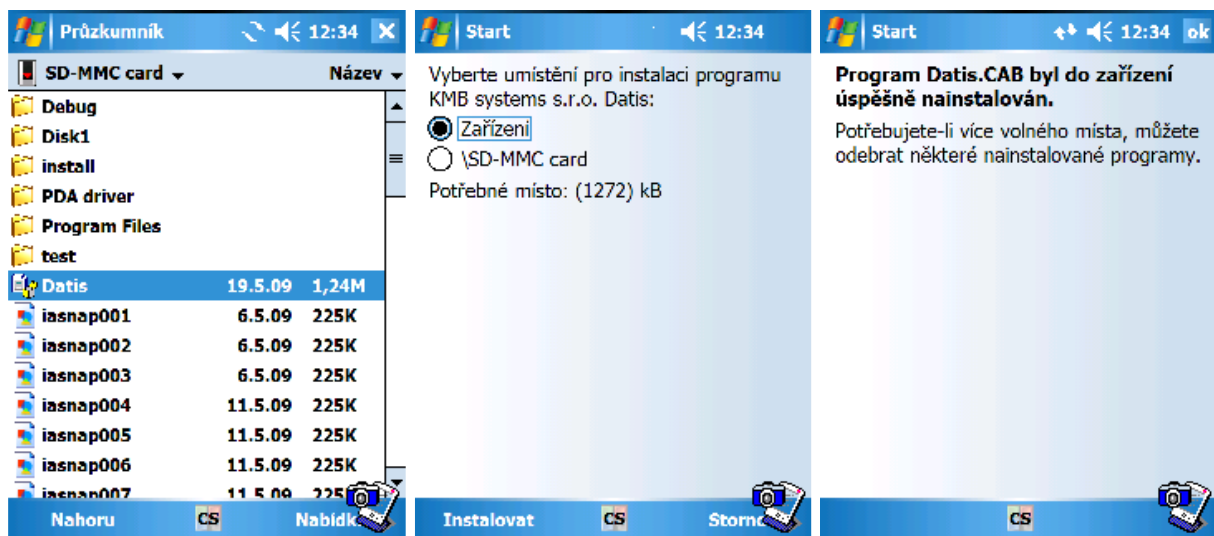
Průzkumník 12:34 ✕

SD-MMC card ▾ Název ▾

| | | |
|---|---|---|
| Debug | | |
| Disk1 | | |
| install | | |
| PDA driver | | |
| Program Files | | |
| test | | |
| Datis | 19.5.09 | 1,24M |
| iasnap001 | 6.5.09 | 225K |
| iasnap002 | 6.5.09 | 225K |
| iasnap003 | 6.5.09 | 225K |
| iasnap004 | 11.5.09 | 225K |
| iasnap005 | 11.5.09 | 225K |
| iasnap006 | 11.5.09 | 225K |
| iasnap007 | 11.5.09 | 225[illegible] |

Nahoru CS Nabídk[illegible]

Start 12:34

Vyberte umístění pro instalaci programu KMB systems s.r.o. Datis:

Zařízení

\SD-MMC card

Potřebné místo: (1272) kB

Instalovat CS Storn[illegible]

Start 12:34 ok

Program Datis.CAB byl do zařízení úspěšně nainstalován.

Potřebujete-li více volného místa, můžete odebrat některé nainstalované programy.

CS